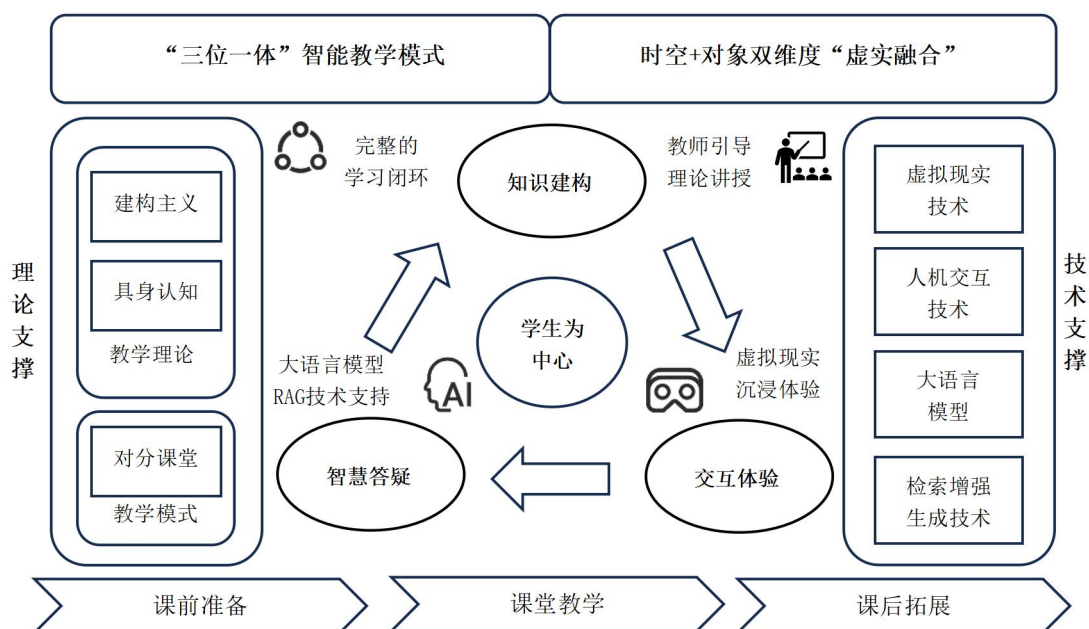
“三位一体”智能教学模式

时空+对象双维度“虚实融合”

理论支撑

建构主义

具身认知

教学理论

对分课堂

教学模式

完整的学习闭环

知识建构

教师引导理论讲授

学生为中心

大语言模型RAG技术支持

AI

虚拟现实沉浸体验

智慧答疑

交互体验

技术支撑

虚拟现实技术

人机交互技术

大语言模型

检索增强生成技术

课前准备

课堂教学

课后拓展